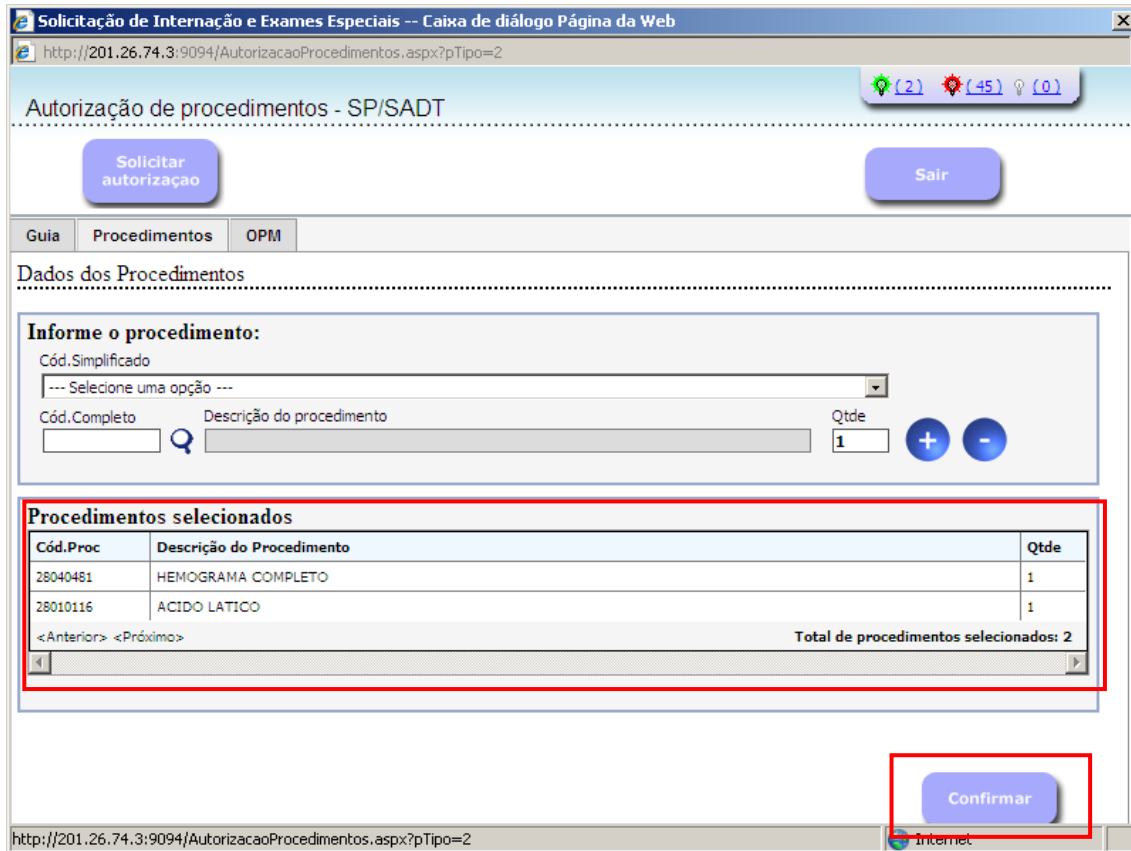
Solicitação de Internação e Exames Especiais -- Caixa de diálogo Página da Web

http://201.26.74.3:9094/AutorizacaoProcedimentos.aspx?pTipo=2

(2) (45) (0)

Autorização de procedimentos - SP/SADT

Solicitar autorizaçao

Sair

Guia | Procedimentos | OPM

Dados dos Procedimentos

Informe o procedimento:

Cód.Simplificado

--- Selecione uma opção ---

Cód.Completo

Descrição do procedimento

Qtde

1

+ -

Procedimentos selecionados

| Cód.Proc | Descrição do Procedimento | Qtde |
|---|---|---|
| 28040481 | HEMOGRAMA COMPLETO | 1 |
| 28010116 | ACIDO LATICO | 1 |

<Anterior> <Próximo>

Total de procedimentos selecionados: 2

Confirmar

http://201.26.74.3:9094/AutorizacaoProcedimentos.aspx?pTipo=2

Internet